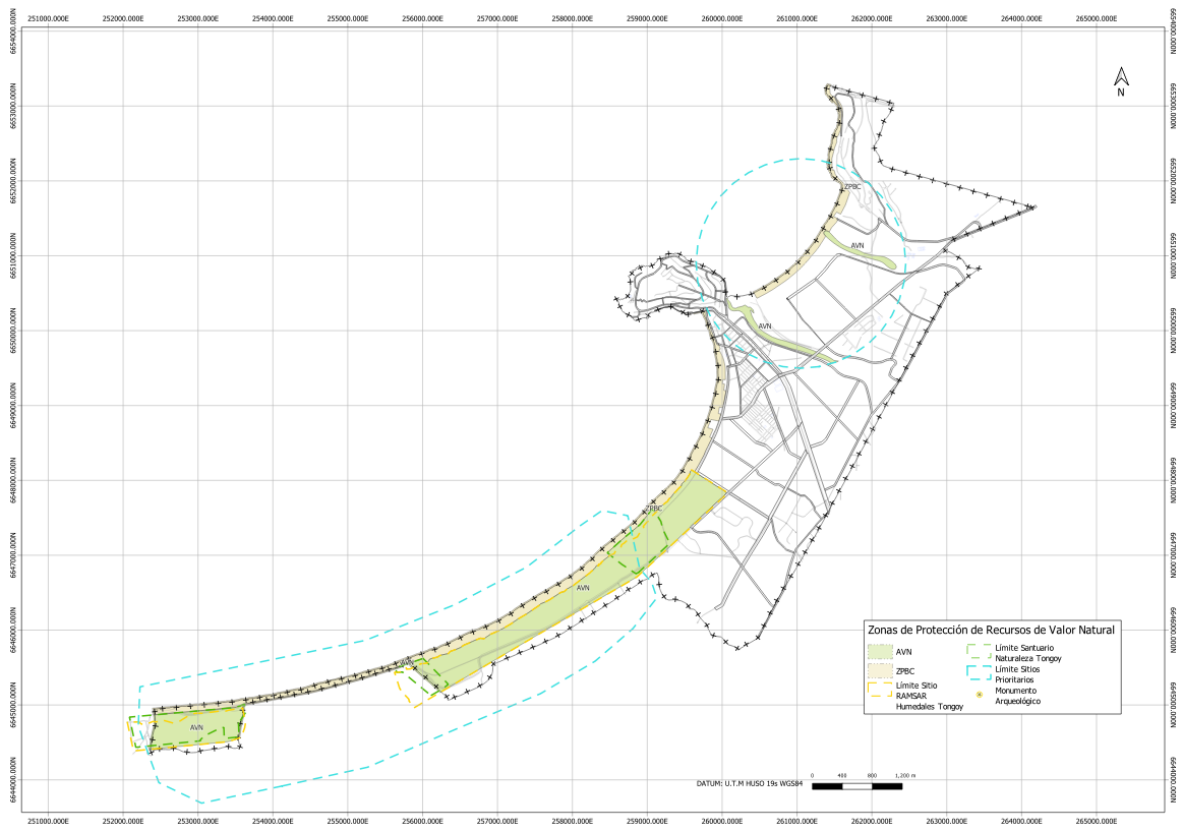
251000.000E 252000.000E 253000.000E 254000.000E 255000.000E 256000.000E 257000.000E 258000.000E 259000.000E 260000.000E 261000.000E 262000.000E 263000.000E 264000.000E 265000.000E

6654000.000N
6653000.000N
6652000.000N
6651000.000N
6650000.000N
6649000.000N
6648000.000N
6647000.000N
6646000.000N
6645000.000N
6644000.000N

N

ZPBC
AVN
AVN
ZPBC
AVN
AVN
AVN

Zonas de Protección de Recursos de Valor Natural

AVN
ZPBC
Límite Sitio RAMSAR Humedales Tongoy
Límite Santuario Naturaleza Tongoy
Límite Sitios Prioritarios
Monumento Arqueológico

DATUM: U.T.M HUSO 19s WGS84

0 400 800 1,200 m

251000.000E 252000.000E 253000.000E 254000.000E 255000.000E 256000.000E 257000.000E 258000.000E 259000.000E 260000.000E 261000.000E 262000.000E 263000.000E 264000.000E 265000.000E